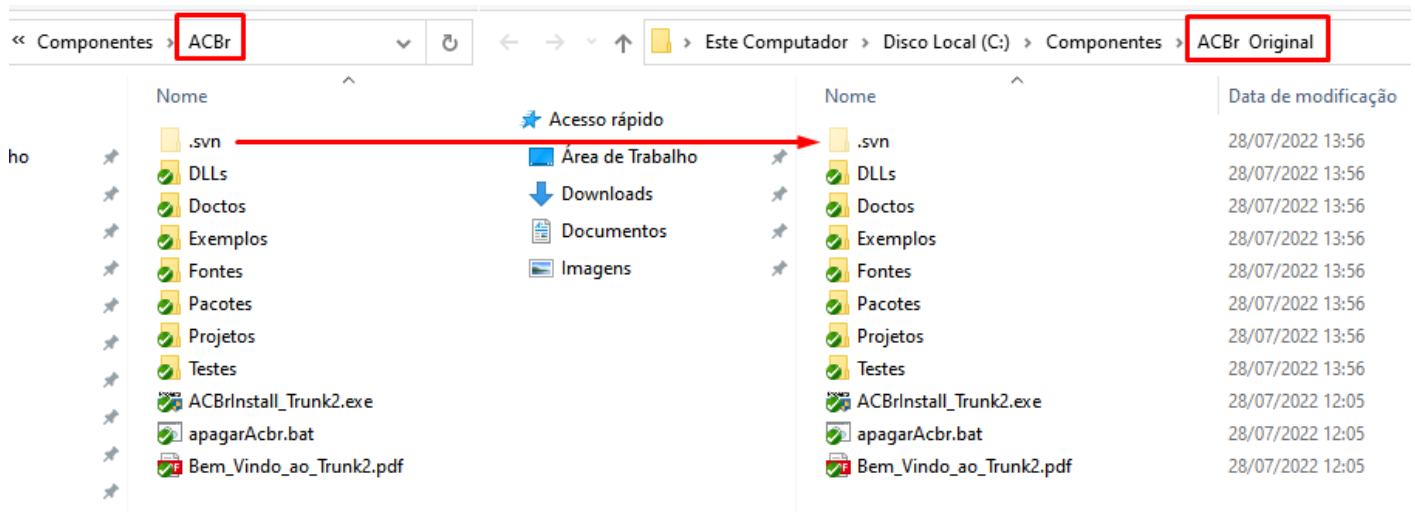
« Componentes › ACBr

Nome

ho

.svn
DLLs
Doctos
Exemplos
Fontes
Pacotes
Projetos
Testes
ACBrInstall_Trunk2.exe
apagarAcbr.bat
Bem_Vindo_ao_Trunk2.pdf

Acesso rápido
Área de Trabalho
Downloads
Documentos
Imagens

› Este Computador › Disco Local (C:) › Componentes › ACBr Original

| Nome | Data de modificação |
|---|---|
| .svn | 28/07/2022 13:56 |
| DLLs | 28/07/2022 13:56 |
| Doctos | 28/07/2022 13:56 |
| Exemplos | 28/07/2022 13:56 |
| Fontes | 28/07/2022 13:56 |
| Pacotes | 28/07/2022 13:56 |
| Projetos | 28/07/2022 13:56 |
| Testes | 28/07/2022 13:56 |
| ACBrInstall_Trunk2.exe | 28/07/2022 12:05 |
| apagarAcbr.bat | 28/07/2022 12:05 |
| Bem_Vindo_ao_Trunk2.pdf | 28/07/2022 12:05 |